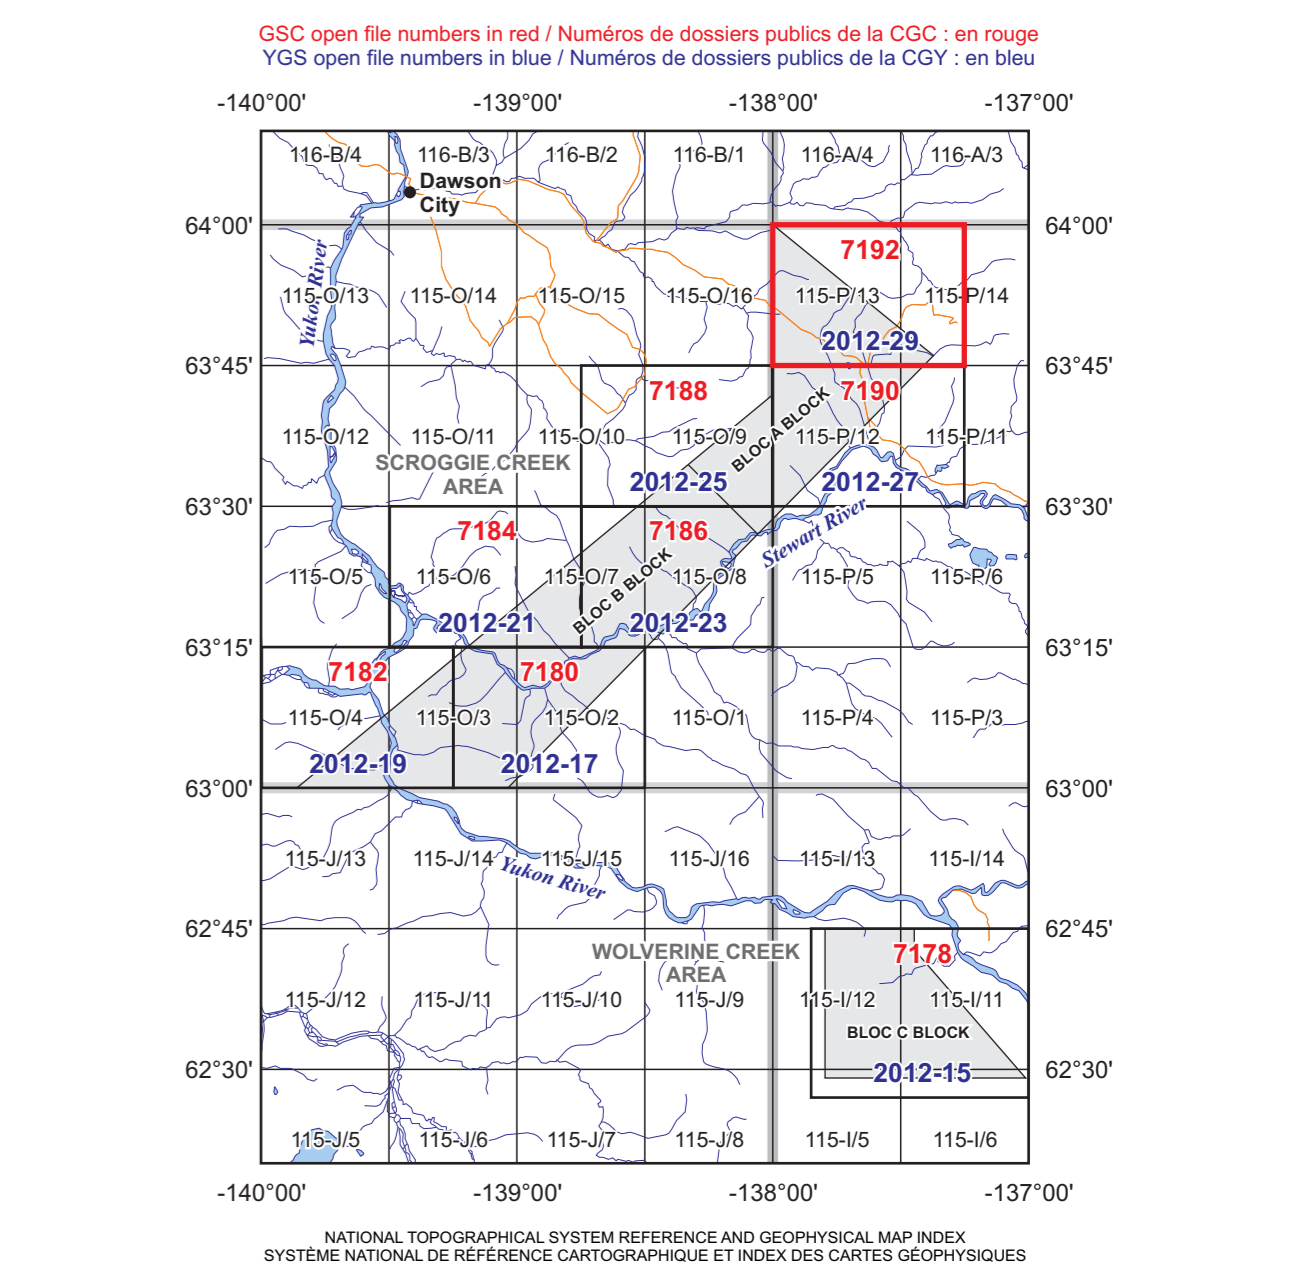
GSC open file numbers in red / Numéros de dossiers publics de la CGC : en rouge
YGS open file numbers in blue / Numéros de dossiers publics de la CGY : en bleu

-140°00' -139°00' -138°00' -137°00'

116-B/4 116-B/3 116-B/2 116-B/1 116-A/4 116-A/3

Dawson City

64°00' 64°00'

7192

Yukon River

115-O/13 115-O/14 115-O/15 115-O/16 115-P/13 115-P/14

2012-29

63°45' 63°45'

7188 7190

BLOC A BLOCK

115-O/12 115-O/11 115-O/10 115-O/9 115-P/12 115-P/11

SCROGGIE CREEK AREA

2012-25 2012-27

63°30' 63°30'

7184 7186

Stewart River

BLOC B BLOCK

115-O/5 115-O/6 115-O/7 115-O/8 115-P/5 115-P/6

2012-21 2012-23

63°15' 63°15'

7182 7180

115-O/4 115-O/3 115-O/2 115-O/1 115-P/4 115-P/3

2012-19 2012-17

63°00' 63°00'

115-J/13 115-J/14 115-J/15 115-J/16 115-I/13 115-I/14

Yukon River

62°45' 62°45'

WOLVERINE CREEK AREA

7178

115-J/12 115-J/11 115-J/10 115-J/9 115-I/12 115-I/11

BLOC C BLOCK

62°30' 2012-15 62°30'

115-J/5 115-J/6 115-J/7 115-J/8 115-I/5 115-I/6

-140°00' -139°00' -138°00' -137°00'

NATIONAL TOPOGRAPHICAL SYSTEM REFERENCE AND GEOPHYSICAL MAP INDEX
SYSTÈME NATIONAL DE RÉFÉRENCE CARTOGRAPHIQUE ET INDEX DES CARTES GÉOPHYSIQUES